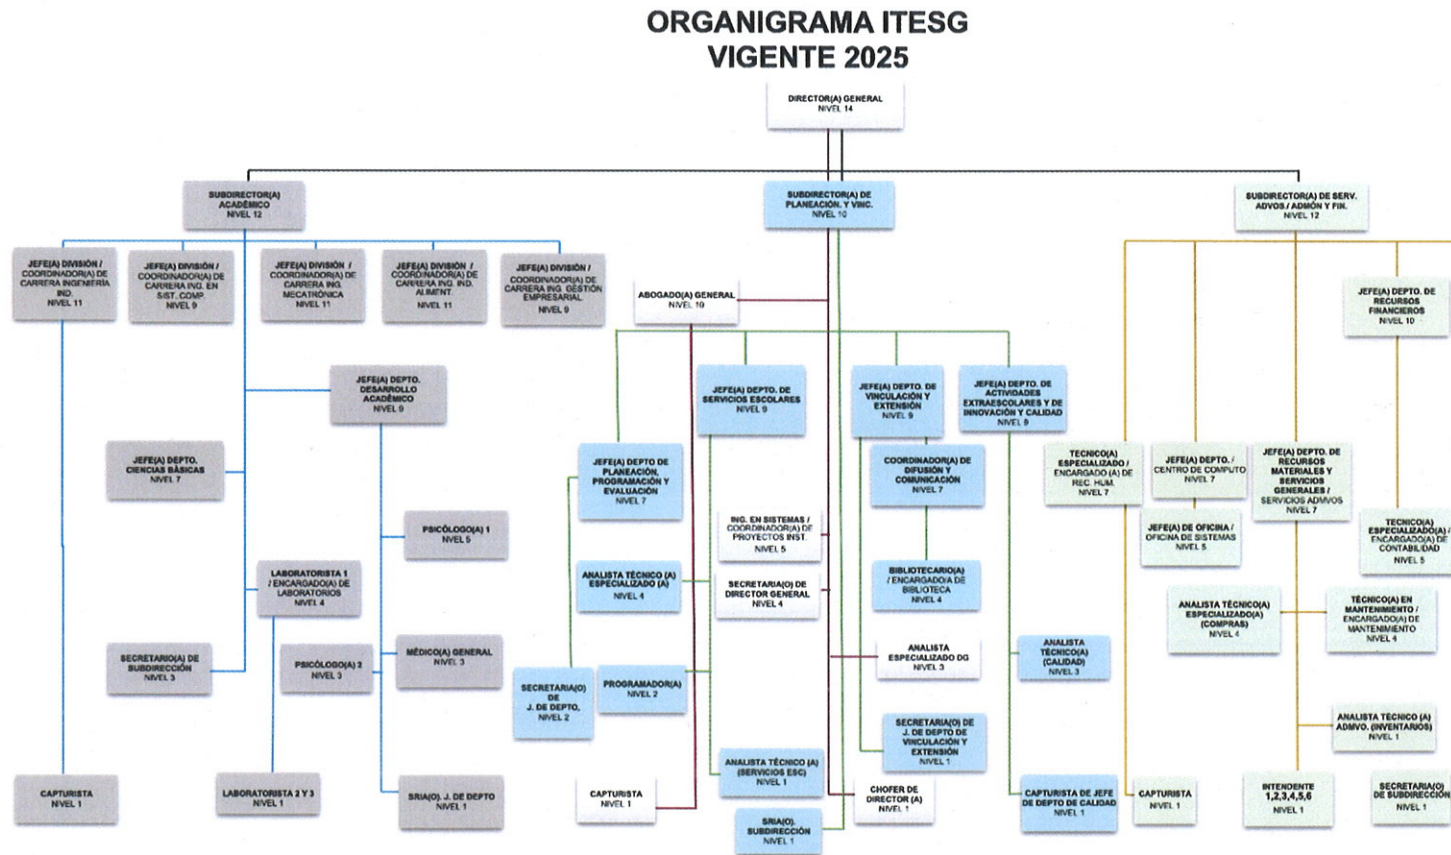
ORGANIGRAMA ITESG
VIGENTE 2025

DIRECTOR(A) GENERAL
NIVEL 14

SUBDIRECTOR(A) ACADÉMICO
NIVEL 12

SUBDIRECTOR(A) DE PLANEACIÓN, Y VINC.
NIVEL 10

SUBDIRECTOR(A) DE SERV. ADVOS./ ADMÓN Y FIN.
NIVEL 12

JEFE(A) DIVISIÓN / COORDINADOR(A) DE CARRERA INGENIERÍA IND.
NIVEL 11

JEFE(A) DIVISIÓN / COORDINADOR(A) DE CARRERA ING. EN SIST. COMP.
NIVEL 9

JEFE(A) DIVISIÓN / COORDINADOR(A) DE CARRERA ING. MECATRÓNICA
NIVEL 11

JEFE(A) DIVISIÓN / COORDINADOR(A) DE CARRERA ING. IND. ALIMENT.
NIVEL 11

JEFE(A) DIVISIÓN / COORDINADOR(A) DE CARRERA ING. GESTIÓN EMPRESARIAL
NIVEL 9

JEFE(A) DEPTO. DESARROLLO ACADÉMICO
NIVEL 9

JEFE(A) DEPTO. CIENCIAS BÁSICAS
NIVEL 7

PSICÓLOGO(A) 1
NIVEL 5

LABORATORISTA 1 / ENCARGADO(A) DE LABORATORIOS
NIVEL 4

SECRETARIO(A) DE SUBDIRECCIÓN
NIVEL 3

PSICÓLOGO(A) 2
NIVEL 3

MÉDICO(A) GENERAL
NIVEL 3

CAPTURISTA
NIVEL 1

LABORATORISTA 2 Y 3
NIVEL 1

SRIA(O). J. DE DEPTO
NIVEL 1

ABOGADO(A) GENERAL
NIVEL 10

JEFE(A) DEPTO. DE SERVICIOS ESCOLARES
NIVEL 9

JEFE(A) DEPTO. DE VINCULACIÓN Y EXTENSIÓN
NIVEL 9

JEFE(A) DEPTO. DE ACTIVIDADES EXTRAESCOLARES Y DE INNOVACIÓN Y CALIDAD
NIVEL 9

JEFE(A) DEPTO DE PLANEACIÓN, PROGRAMACIÓN Y EVALUACIÓN
NIVEL 7

ING. EN SISTEMAS / COORDINADOR(A) DE PROYECTOS INST.
NIVEL 5

COORDINADOR(A) DE DIFUSIÓN Y COMUNICACIÓN
NIVEL 7

ANALISTA TÉCNICO (A) ESPECIALIZADO (A)
NIVEL 4

SECRETARIA(O) DE DIRECTOR GENERAL
NIVEL 4

BIBLIOTECARIO(A) / ENCARGADO(A) DE BIBLIOTECA
NIVEL 4

ANALISTA ESPECIALIZADO DG
NIVEL 3

ANALISTA TÉCNICO(A) (CALIDAD)
NIVEL 3

SECRETARIA(O) DE J. DE DEPTO.
NIVEL 2

PROGRAMADOR(A)
NIVEL 2

SECRETARIA(O) DE J. DE DEPTO DE VINCULACIÓN Y EXTENSIÓN
NIVEL 1

ANALISTA TÉCNICO (A) (SERVICIOS ESC)
NIVEL 1

CAPTURISTA
NIVEL 1

CHOFER DE DIRECTOR (A)
NIVEL 1

CAPTURISTA DE JEFE DE DEPTO DE CALIDAD
NIVEL 1

SRIA(O). SUBDIRECCIÓN
NIVEL 1

JEFE(A) DEPTO. DE RECURSOS FINANCIEROS
NIVEL 10

TECNICO(A) ESPECIALIZADO / ENCARGADO(A) DE REC. HUM.
NIVEL 7

JEFE(A) DEPTO. / CENTRO DE COMPUTO
NIVEL 7

JEFE(A) DEPTO. DE RECURSOS MATERIALES Y SERVICIOS GENERALES / SERVICIOS ADMVOS
NIVEL 7

TECNICO(A) ESPECIALIZADO(A) / ENCARGADO(A) DE CONTABILIDAD
NIVEL 5

JEFE(A) DE OFICINA / OFICINA DE SISTEMAS
NIVEL 5

ANALISTA TÉCNICO(A) ESPECIALIZADO(A) (COMPRAS)
NIVEL 4

TÉCNICO(A) EN MANTENIMIENTO / ENCARGADO(A) DE MANTENIMIENTO
NIVEL 4

ANALISTA TÉCNICO (A) ADMVO. (INVENTARIOS)
NIVEL 1

CAPTURISTA
NIVEL 1

INTENDENTE 1,2,3,4,5,6
NIVEL 1

SECRETARIO(A) DE SUBDIRECCIÓN
NIVEL 1